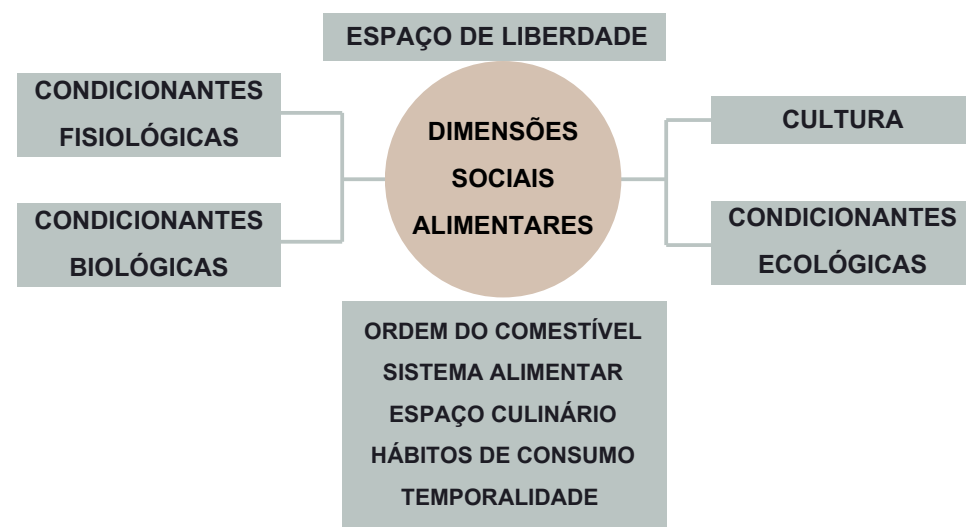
ESPAÇO DE LIBERDADE

CONDICIONANTES FISIOLÓGICAS

CONDICIONANTES BIOLÓGICAS

DIMENSÕES SOCIAIS ALIMENTARES

CULTURA

CONDICIONANTES ECOLÓGICAS

ORDEM DO COMESTÍVEL
SISTEMA ALIMENTAR
ESPAÇO CULINÁRIO
HÁBITOS DE CONSUMO
TEMPORALIDADE